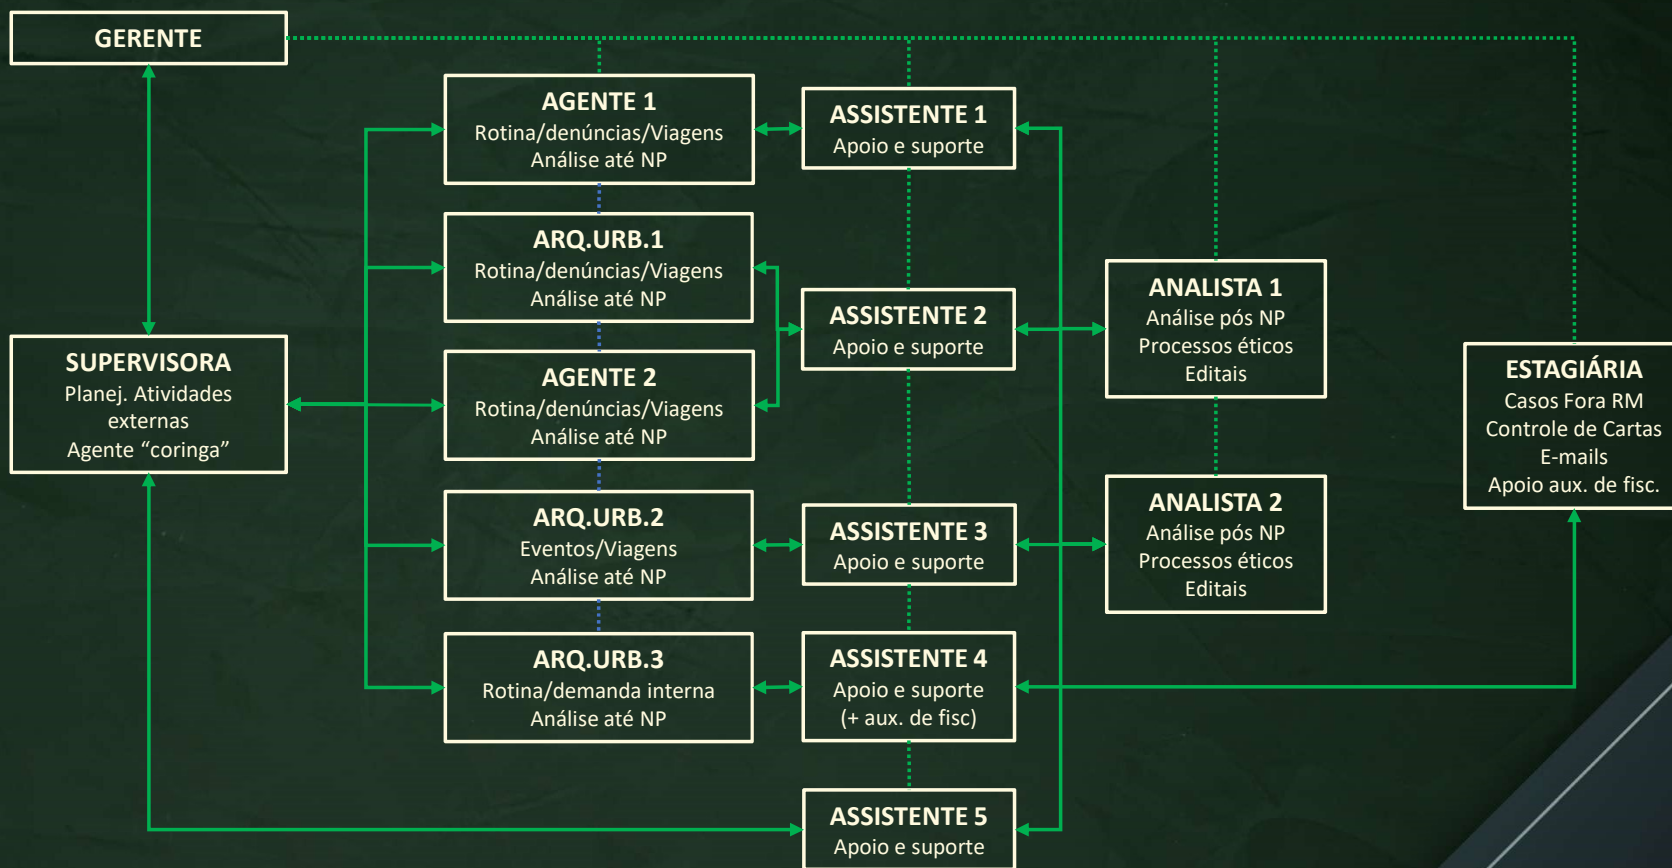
GERENTE

AGENTE 1
Rotina/denúncias/Viagens
Análise até NP

ASSISTENTE 1
Apoio e suporte

ARQ.URB.1
Rotina/denúncias/Viagens
Análise até NP

ASSISTENTE 2
Apoio e suporte

ANALISTA 1
Análise pós NP
Processos éticos
Editais

SUPERVISORA
Planej. Atividades externas
Agente “coringa”

AGENTE 2
Rotina/denúncias/Viagens
Análise até NP

ESTAGIÁRIA
Casos Fora RM
Controle de Cartas
E-mails
Apoio aux. de fisc.

ARQ.URB.2
Eventos/Viagens
Análise até NP

ASSISTENTE 3
Apoio e suporte

ANALISTA 2
Análise pós NP
Processos éticos
Editais

ARQ.URB.3
Rotina/demanda interna
Análise até NP

ASSISTENTE 4
Apoio e suporte
(+ aux. de fisc)

ASSISTENTE 5
Apoio e suporte